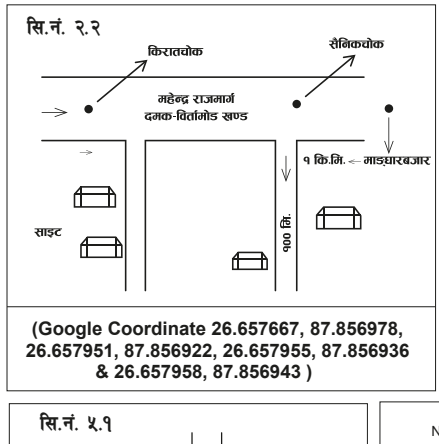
सि.नं. २.२

किरातचोक

सैनिकचोक

महेन्द्र राजमार्ग
दमक-बिर्तामोड खण्ड

१ कि.मि.

माइधारबजार

१०० मि.

साइट

(Google Coordinate 26.657667, 87.856978, 26.657951, 87.856922, 26.657955, 87.856936 & 26.657958, 87.856943 )

सि.नं. ५.१

N